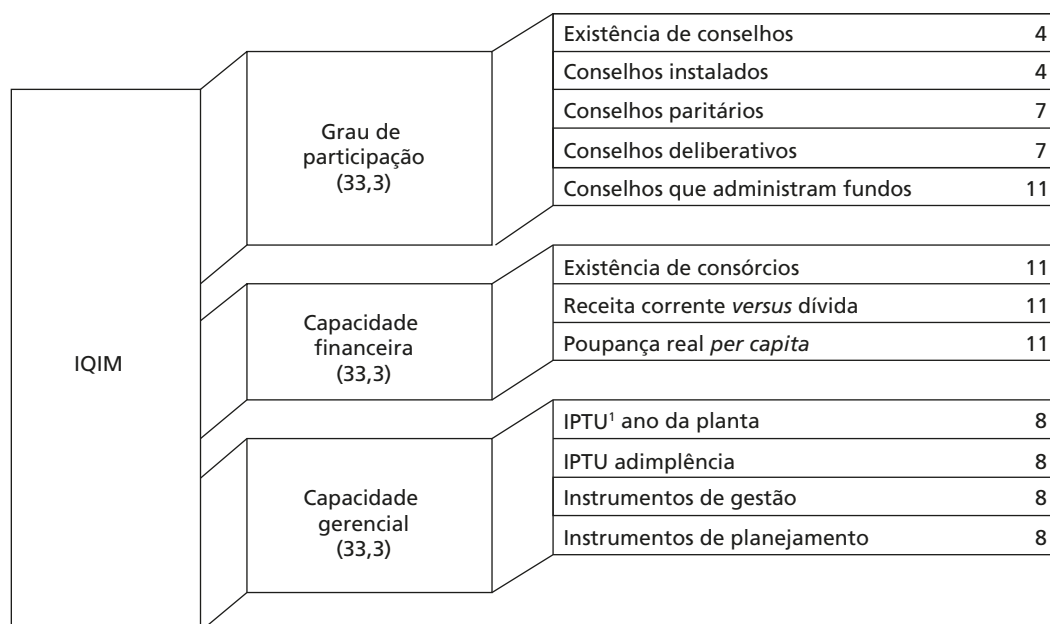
IQIM

Grau de participação (33,3)

| Existência de conselhos | 4 |
|---|---|
| Conselhos instalados | 4 |
| Conselhos paritários | 7 |
| Conselhos deliberativos | 7 |
| Conselhos que administram fundos | 11 |

Capacidade financeira (33,3)

| Existência de consórcios | 11 |
|---|---|
| Receita corrente *versus* dívida | 11 |
| Poupança real *per capita* | 11 |

Capacidade gerencial (33,3)

| IPTU$^1$ ano da planta | 8 |
|---|---|
| IPTU adimplência | 8 |
| Instrumentos de gestão | 8 |
| Instrumentos de planejamento | 8 |